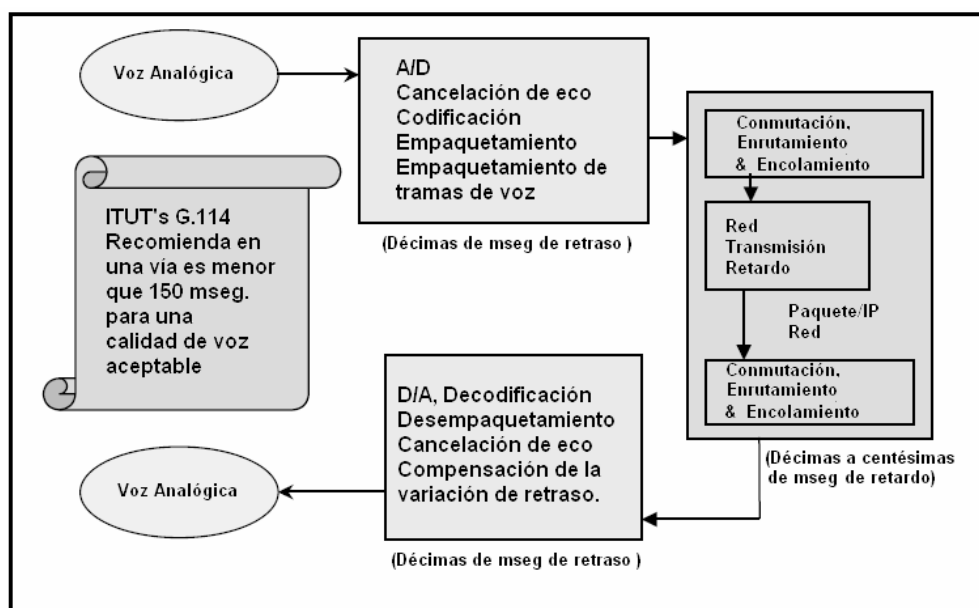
Voz Analógica

A/D
Cancelación de eco
Codificación
Empaquetamiento
Empaquetamiento de tramas de voz

(Décimas de mseg de retraso )

Conmutación, Enrutamiento & Encolamiento

Red
Transmisión
Retardo

Paquete/IP
Red

Conmutación, Enrutamiento & Encolamiento

(Décimas a centésimas de mseg de retardo)

ITUT's G.114 Recomienda en una vía es menor que 150 mseg. para una calidad de voz aceptable

D/A, Decodificación
Desempaquetamiento
Cancelación de eco
Compensación de la variación de retraso.

Voz Analógica

(Décimas de mseg de retraso )